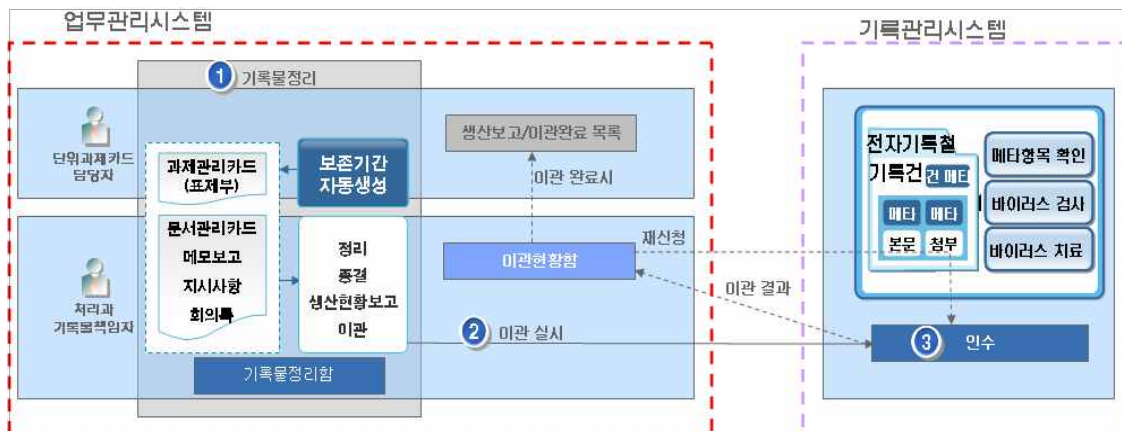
업무관리시스템

기록관리시스템

1 기록물정리

단위과제카드 담당자

처리과 기록물책임자

과제관리카드 (표제부)

문서관리카드

메모보고

지시사항

회의록

보존기간 자동생성

정리

종결

생산현황보고

이관

기록물정리함

생산보고/이관완료 목록

이관 완료시

이관현황함

재신청

이관 결과

2 이관 실시

전자기록철

기록건

건 메타

메타

메타

본문

첨부

메타항목 확인

바이러스 검사

바이러스 치료

3 인수